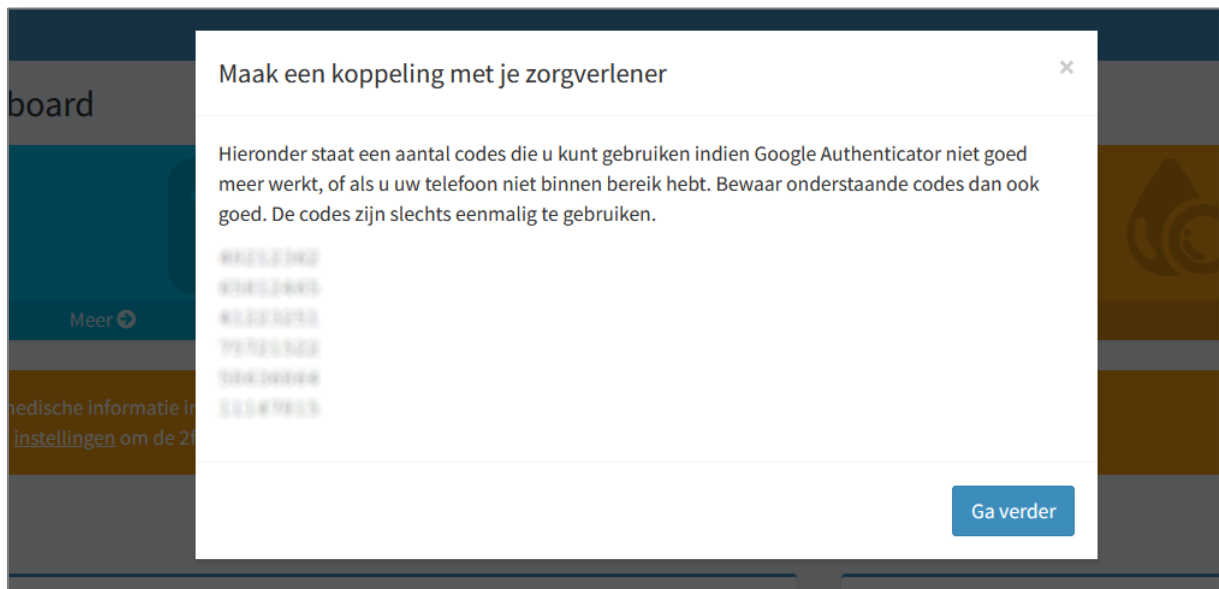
board

Meer

nedische informatie i
instellingen om de 2f

Maak een koppeling met je zorgverlener

×

Hieronder staat een aantal codes die u kunt gebruiken indien Google Authenticator niet goed meer werkt, of als u uw telefoon niet binnen bereik hebt. Bewaar onderstaande codes dan ook goed. De codes zijn slechts eenmalig te gebruiken.

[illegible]
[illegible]
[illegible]
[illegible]
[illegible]
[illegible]

Ga verder